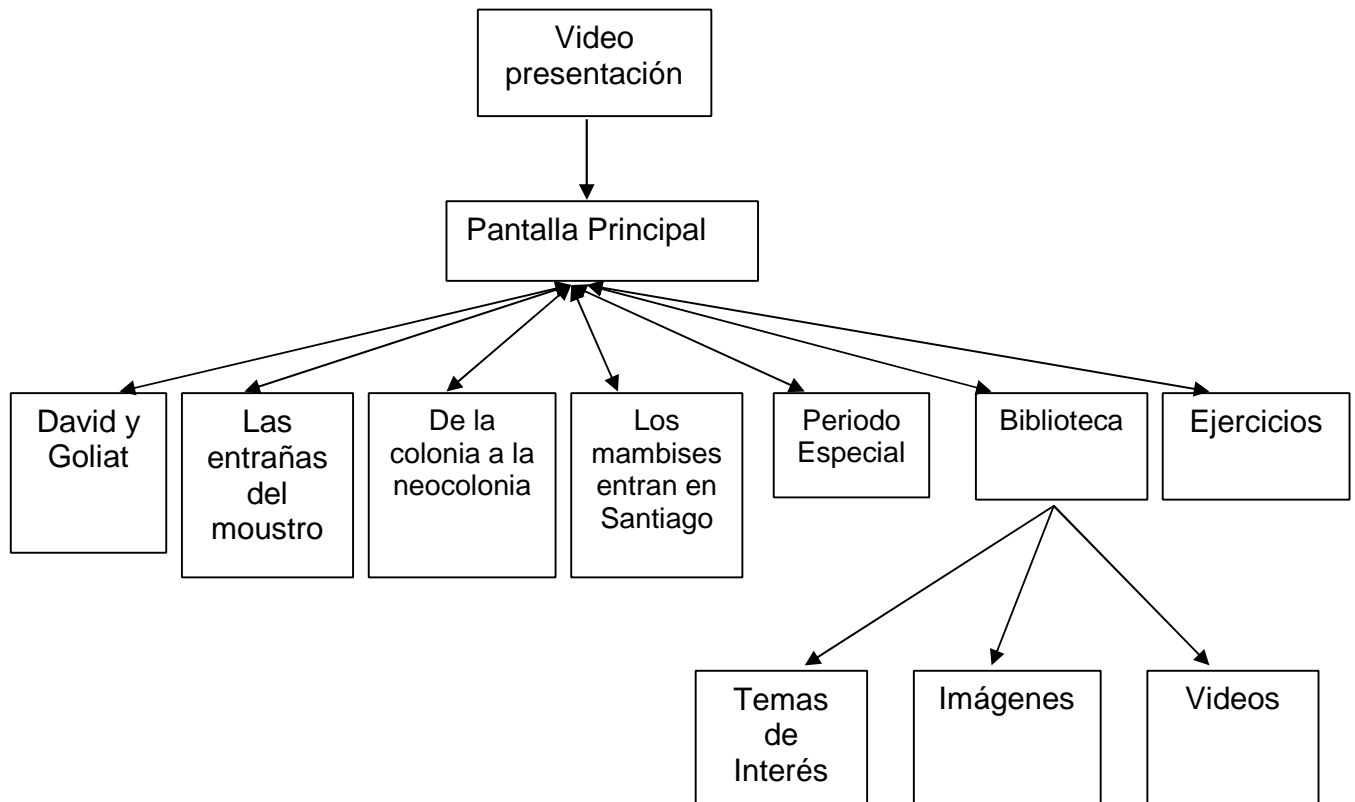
Video presentación

Pantalla Principal

David y Goliat

Las entrañas del moustro

De la colonia a la neocolonia

Los mambises entran en Santiago

Periodo Especial

Biblioteca

Ejercicios

Temas de Interés

Imágenes

Videos